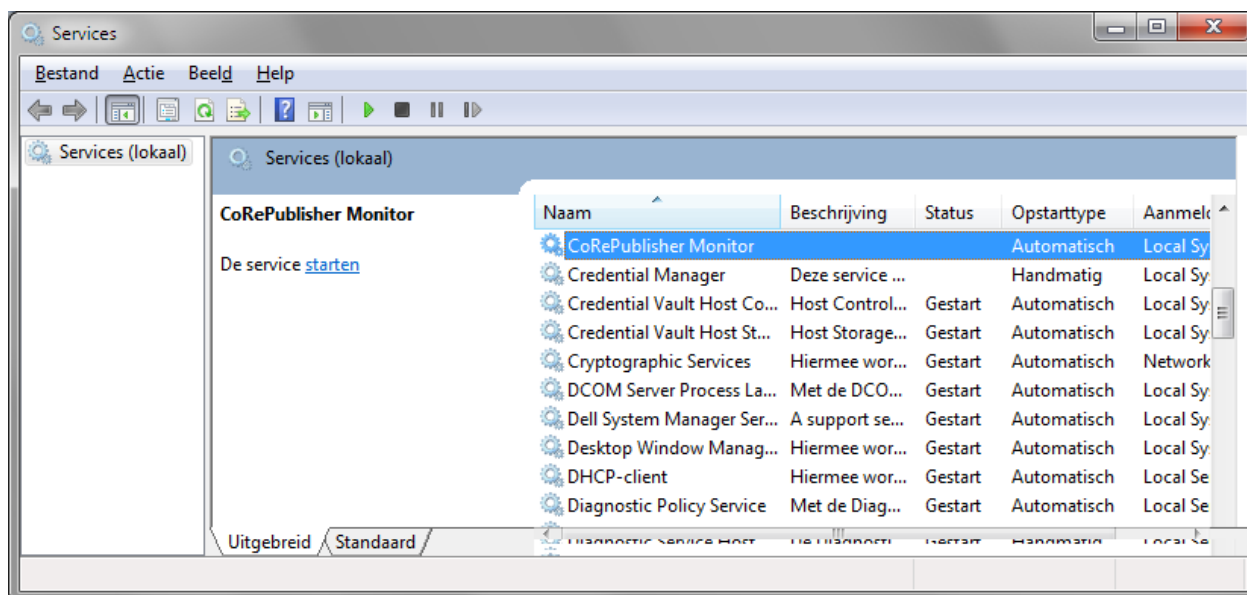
Services

Bestand Actie Beeld Help

Services (lokaal)

Services (lokaal)

CoRePublisher Monitor

De service starten

| Naam | Beschrijving | Status | Opstarttype | Aanmel |
|---|---|---|---|---|
| CoRePublisher Monitor | | | Automatisch | Local Sy |
| Credential Manager | Deze service ... | | Handmatig | Local Sy |
| Credential Vault Host Co... | Host Control... | Gestart | Automatisch | Local Sy |
| Credential Vault Host St... | Host Storage... | Gestart | Automatisch | Local Sy |
| Cryptographic Services | Hiermee wor... | Gestart | Automatisch | Network |
| DCOM Server Process La... | Met de DCO... | Gestart | Automatisch | Local Sy |
| Dell System Manager Ser... | A support se... | Gestart | Automatisch | Local Sy |
| Desktop Window Manag... | Hiermee wor... | Gestart | Automatisch | Local Sy |
| DHCP-client | Hiermee wor... | Gestart | Automatisch | Local Se |
| Diagnostic Policy Service | Met de Diag... | Gestart | Automatisch | Local Se |
| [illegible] | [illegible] | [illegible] | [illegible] | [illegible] |

Uitgebreid Standaard